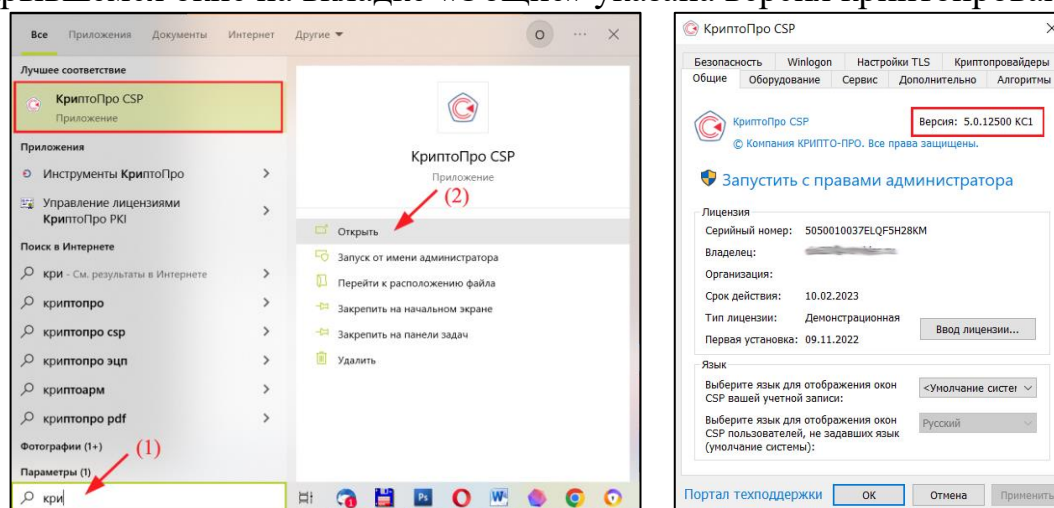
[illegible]

Все Приложения Документы Интернет Другие

Лучшее соответствие

КриптоПро CSP
Приложение

Приложения

Инструменты КриптоПро

Управление лицензиями КриптоПро PKI

Поиск в Интернете

кри - См. результаты в Интернете

криптопро

криптопро csp

криптопро эцп

криптоарм

криптопро pdf

Фотографии (1+)

Параметры (1)

(1)

кри

КриптоПро CSP
Приложение

(2)

Открыть

Запуск от имени администратора

Перейти к расположению файла

Закрепить на начальном экране

Закрепить на панели задач

Удалить

КриптоПро CSP

Безопасность Winlogon Настройки TLS Криптопровайдеры
Общие Оборудование Сервис Дополнительно Алгоритмы

КриптоПро CSP Версия: 5.0.12500 KC1
© Компания КРИПТО-ПРО. Все права защищены.

Запустить с правами администратора

Лицензия
Серийный номер: 5050010037ELQF5H28KM
Владелец:
Организация:
Срок действия: 10.02.2023
Тип лицензии: Демонстрационная
Первая установка: 09.11.2022
Ввод лицензии...

Язык
Выберите язык для отображения окон CSP вашей учетной записи: <Умолчание систе
Выберите язык для отображения окон CSP пользователей, не задавших язык (умолчание системы): Русский

Портал техподдержки OK Отмена Применить